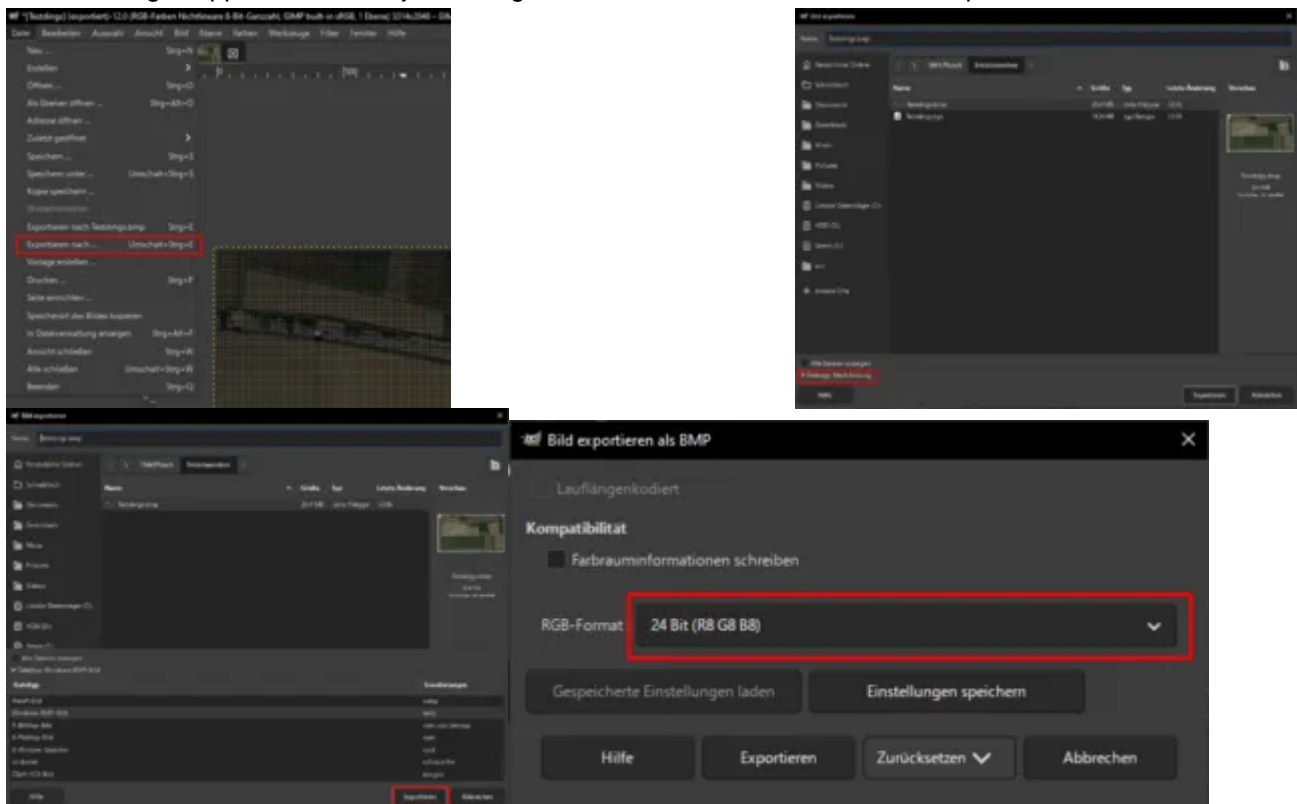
[Testdings] (exportiert)-12.0 (RGB-Farben Nichtlineare 8-Bit-Ganzzahl, GIMP built-in sRGB, 1 Ebene) 3214x2040 – GIMP

Datei Bearbeiten Auswahl Ansicht Bild Ebene Farben Werkzeuge Filter Fenster Hilfe

Neu... Strg+N
Erstellen
Öffnen... Strg+O
Als Ebenen öffnen... Strg+Alt+O
Adresse öffnen...
Zuletzt geöffnet
Speichern... Strg+S
Speichern unter... Umschalt+Strg+S
Kopie speichern...
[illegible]
Exportieren nach Testdings.bmp Strg+E
Exportieren nach... Umschalt+Strg+E
Vorlage erstellen...
Drucken... Strg+P
Seite einrichten...
Speicherort des Bildes kopieren
In Dateiverwaltung anzeigen Strg+Alt+F
Ansicht schließen Strg+W
Alle schließen Umschalt+Strg+W
Beenden Strg+Q

Bild exportieren
Name: Testdings.bmp
Name Größe Typ Letzte Änderung Vorschau
Testdings.bmp
Exportieren Abbrechen
Hilfe

Bild exportieren
Name: Testdings.bmp
Name Größe Typ Letzte Änderung Vorschau
Hilfe Exportieren Abbrechen

Bild exportieren als BMP

Lauflängenkodiert

Kompatibilität

Farbrauminformationen schreiben

RGB-Format 24 Bit (R8 G8 B8)

Gespeicherte Einstellungen laden Einstellungen speichern

Hilfe Exportieren Zurücksetzen Abbrechen